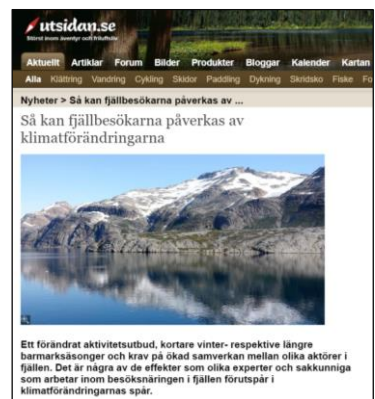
utsidan.se
Störst inom äventyr och friluftsliv

Aktuellt Artiklar Forum Bilder Produkter Bloggar Kalender Kartan
Alla Klättring Vandring Cykling Skidor Paddling Dykning Skridsko Fiske Fo

Nyheter > Så kan fjällbesökarna påverkas av ...

Så kan fjällbesökarna påverkas av klimatförändringarna

Ett förändrat aktivitetsutbud, kortare vinter- respektive längre barmarksäsonger och krav på ökad samverkan mellan olika aktörer i fjällen. Det är några av de effekter som olika experter och sakkunniga som arbetar inom besöksnäringen i fjällen förutspår i klimatförändringarnas spår.